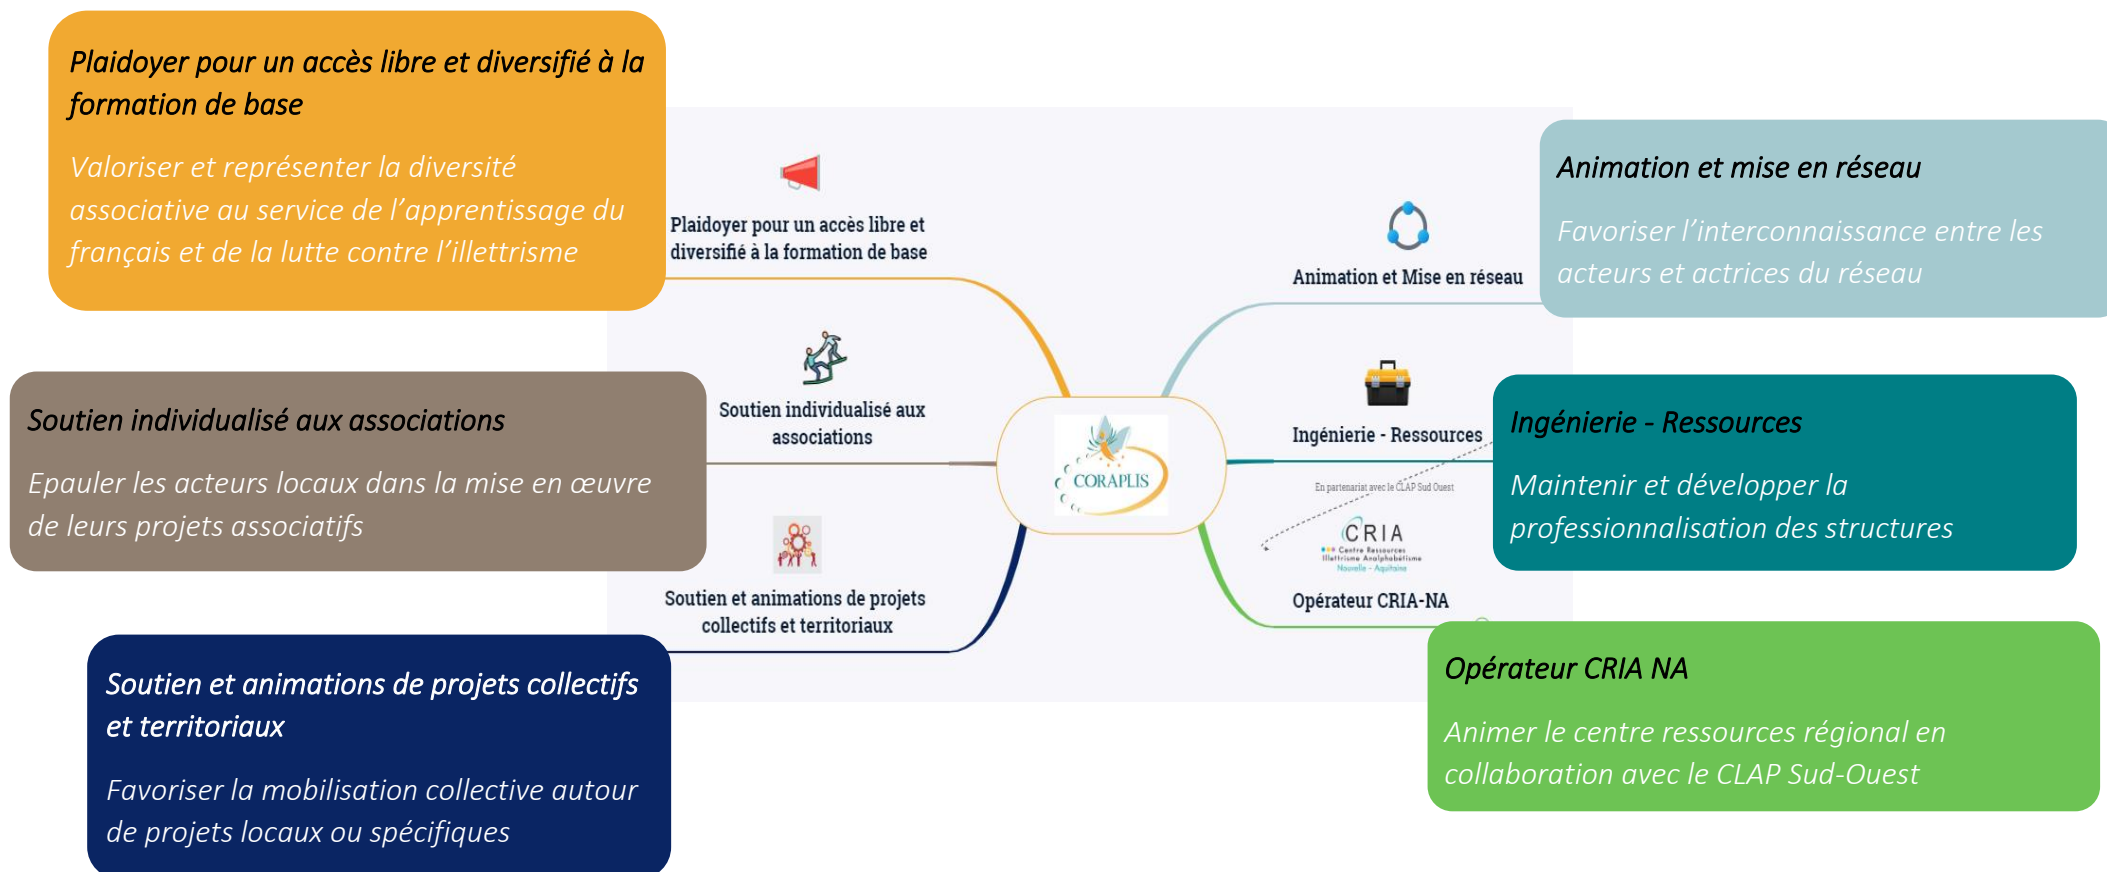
Plaidoyer pour un accès libre et diversifié à la formation de base

Valoriser et représenter la diversité associative au service de l'apprentissage du français et de la lutte contre l'illettrisme

Plaidoyer pour un accès libre et diversifié à la formation de base

Animation et Mise en réseau

Animation et mise en réseau

Favoriser l'interconnaissance entre les acteurs et actrices du réseau

Soutien individualisé aux associations

Epauler les acteurs locaux dans la mise en œuvre de leurs projets associatifs

Soutien individualisé aux associations

CORAPLIS

Ingénierie - Ressources

En partenariat avec le CLAP Sud Ouest

CRIA
Centre Ressources Illettrisme Analphabétisme
Nouvelle - Aquitaine

Opérateur CRIA-NA

Ingénierie - Ressources

Maintenir et développer la professionnalisation des structures

Soutien et animations de projets collectifs et territoriaux

Soutien et animations de projets collectifs et territoriaux

Favoriser la mobilisation collective autour de projets locaux ou spécifiques

Opérateur CRIA NA

Animer le centre ressources régional en collaboration avec le CLAP Sud-Ouest